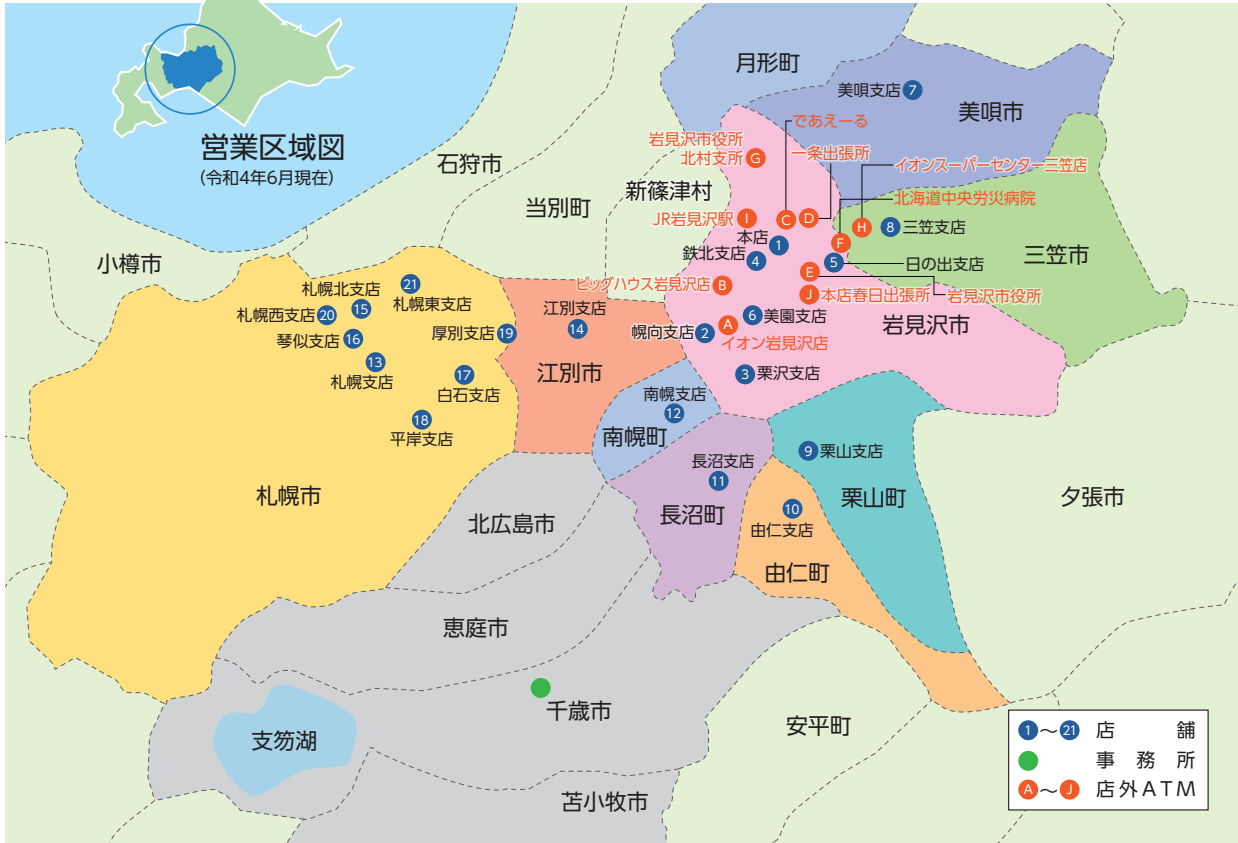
営業区域図
(令和4年6月現在)

月形町
美唄支店 7
美唄市
でああーる
岩見沢市役所
北村支所 G
一条出張所
イオンスーパーセンター三笠店
石狩市
新篠津村
当別町
C D
北海道中央労災病院
JR岩見沢駅 I
H 8 三笠支店
三笠市
本店 1
F
鉄北支店 4
5 日の出支店
小樽市
E
札幌北支店 21
ビッグハウス岩見沢店 B
J 本店春日出張所
岩見沢市役所
札幌西支店 20 15 札幌東支店
江別支店
琴似支店 16
厚別支店 19
14
幌向支店 2
A
6 美園支店
岩見沢市
イオン岩見沢店
13
札幌支店
17
白石支店
江別市
3 栗沢支店
南幌支店
12
18
平岸支店
南幌町
9 栗山支店
長沼支店
11
札幌市
10
夕張市
由仁支店
栗山町
北広島市
長沼町
由仁町
恵庭市
千歳市
安平町
支笏湖
苫小牧市

1～21 店 舗
事 務 所
A～J 店外ATM